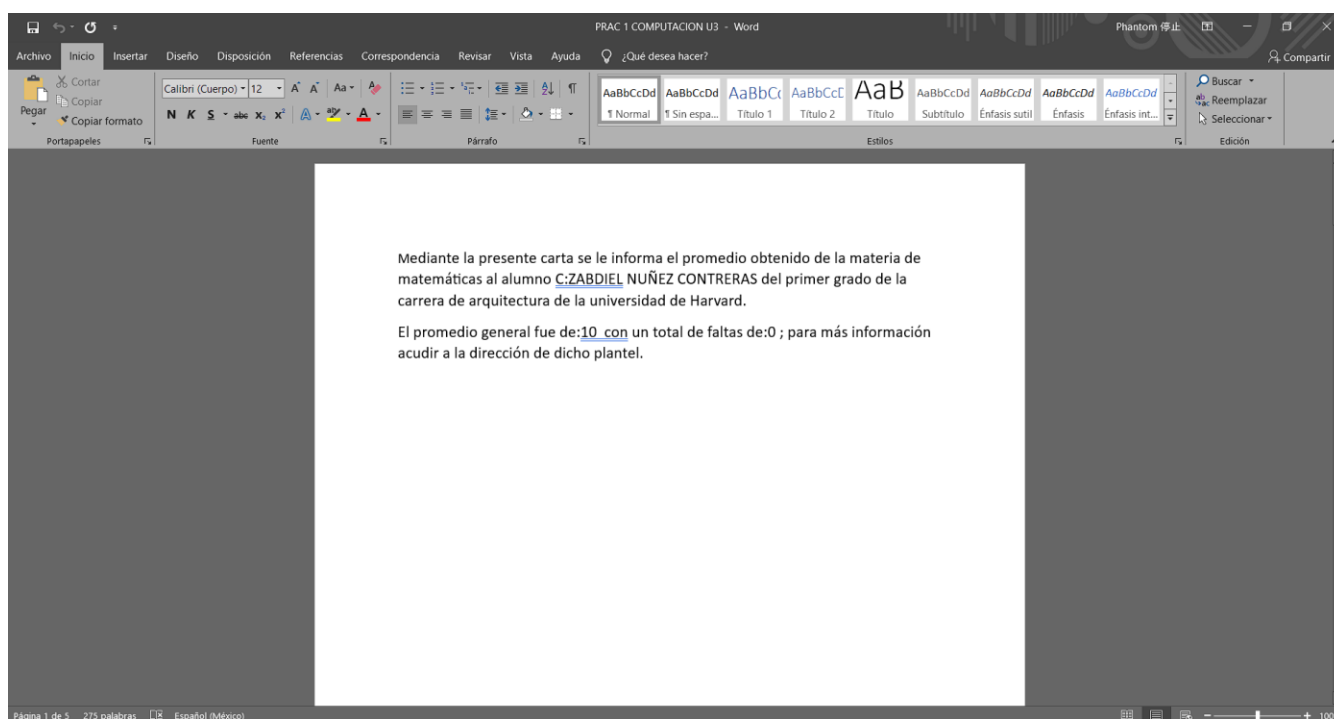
PRAC 1 COMPUTACION U3 - Word

Phantom 停止

Archivo Inicio Insertar Diseño Disposición Referencias Correspondencia Revisar Vista Ayuda ¿Qué desea hacer?

Compartir

Cortar
Copiar
Pegar
Copiar formato
Portapapeles

Calibri (Cuerpo) 12
Fuente

Párrafo

AaBbCcDd ¶ Normal
AaBbCcDd ¶ Sin espa...
AaBbC Título 1
AaBbCcD Título 2
AaB Título
AaBbCcDd Subtítulo
AaBbCcDd Énfasis sutil
AaBbCcDd Énfasis
AaBbCcDd Énfasis int...
Estilos

Buscar
Reemplazar
Seleccionar
Edición

Mediante la presente carta se le informa el promedio obtenido de la materia de matemáticas al alumno C:ZABDIEL NUÑEZ CONTRERAS del primer grado de la carrera de arquitectura de la universidad de Harvard.

El promedio general fue de:10 con un total de faltas de:0 ; para más información acudir a la dirección de dicho plantel.

Página 1 de 5 275 palabras Español (México)

+ 100